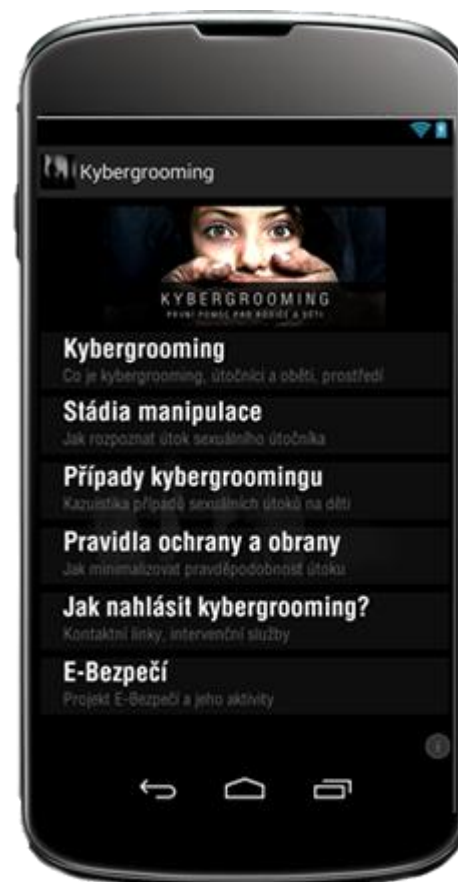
Kybergrooming

KYBERGROOMING
PRVNÍ POMOC PRO RODIČE A DĚTI

Kybergrooming
Co je kybergrooming, útočníci a oběti, prostředí

Stádia manipulace
Jak rozpoznat útok sexuálního útočníka

Případy kybergroomingu
Kazuistika případů sexuálních útoků na děti

Pravidla ochrany a obrany
Jak minimalizovat pravděpodobnost útoku

Jak nahlásit kybergrooming?
Kontaktní linky, intervenční služby

E-Bezpečí
Projekt E-Bezpečí a jeho aktivity